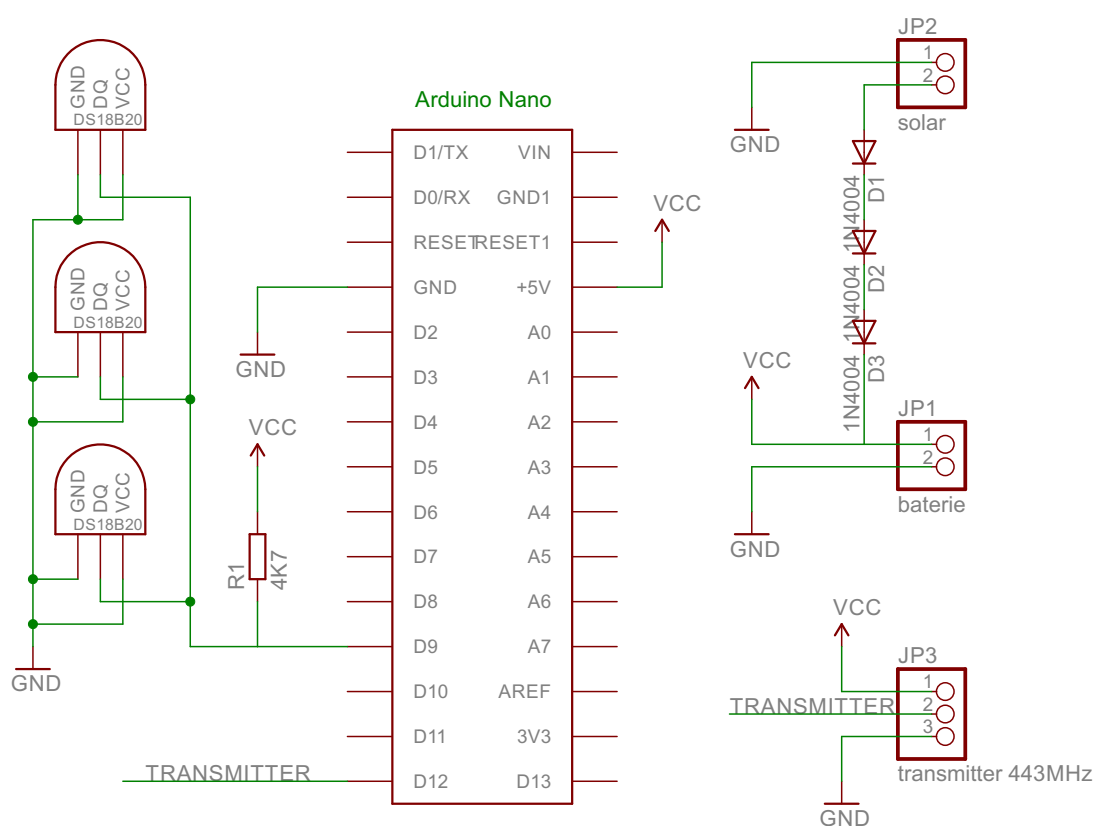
GND DQ VCC
DS18B20

GND DQ VCC
DS18B20

GND DQ VCC
DS18B20

GND

Arduino Nano

D1/TX
D0/RX
RESET
GND
D2
D3
D4
D5
D6
D7
D8
D9
D10
D11
D12

VIN
GND1
RESET1
+5V
A0
A1
A2
A3
A4
A5
A6
A7
AREF
3V3
D13

VCC

GND

VCC

R1
4K7

TRANSMITTER

JP2
1
2
solar

GND

D1
1N4004
D2
1N4004
D3
1N4004

VCC

JP1
1
2
baterie

GND

VCC

JP3
1
2
3
TRANSMITTER
transmitter 443MHz

GND